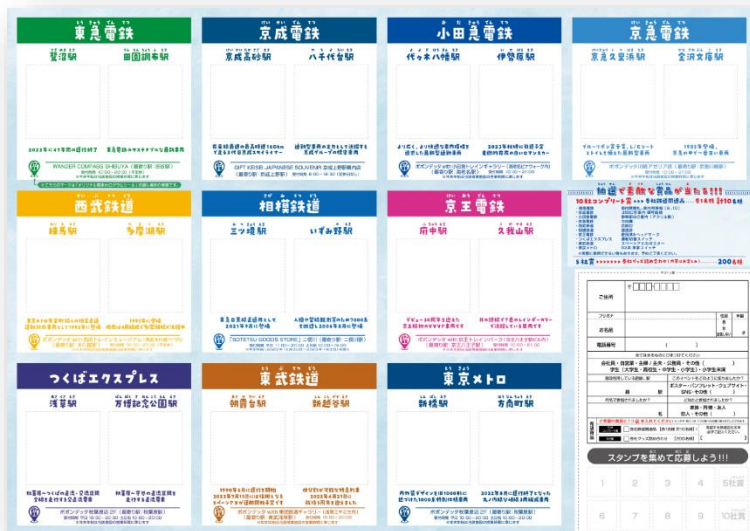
東急電鉄
驚沼駅　田園調布駅

京成電鉄
京成高砂駅　八千代台駅

小田急電鉄
代々木八幡駅　伊勢原駅

京急電鉄
京急久里浜駅　金沢文庫駅

西武鉄道
練馬駅　多摩湖駅

相模鉄道
三ツ境駅　いずみ野駅

京王電鉄
府中駅　久我山駅

抽選で素敵な賞品が当たる!!!

つくばエクスプレス
浅草駅　万博記念公園駅

東武鉄道
朝霞台駅　新越谷駅

東京メトロ
新橋駅　方南町駅

ご住所
フリガナ
お名前
電話番号

スタンプを集めて応募しよう!!!

1　2　3　4　5社賞
6　7　8　9　10社賞